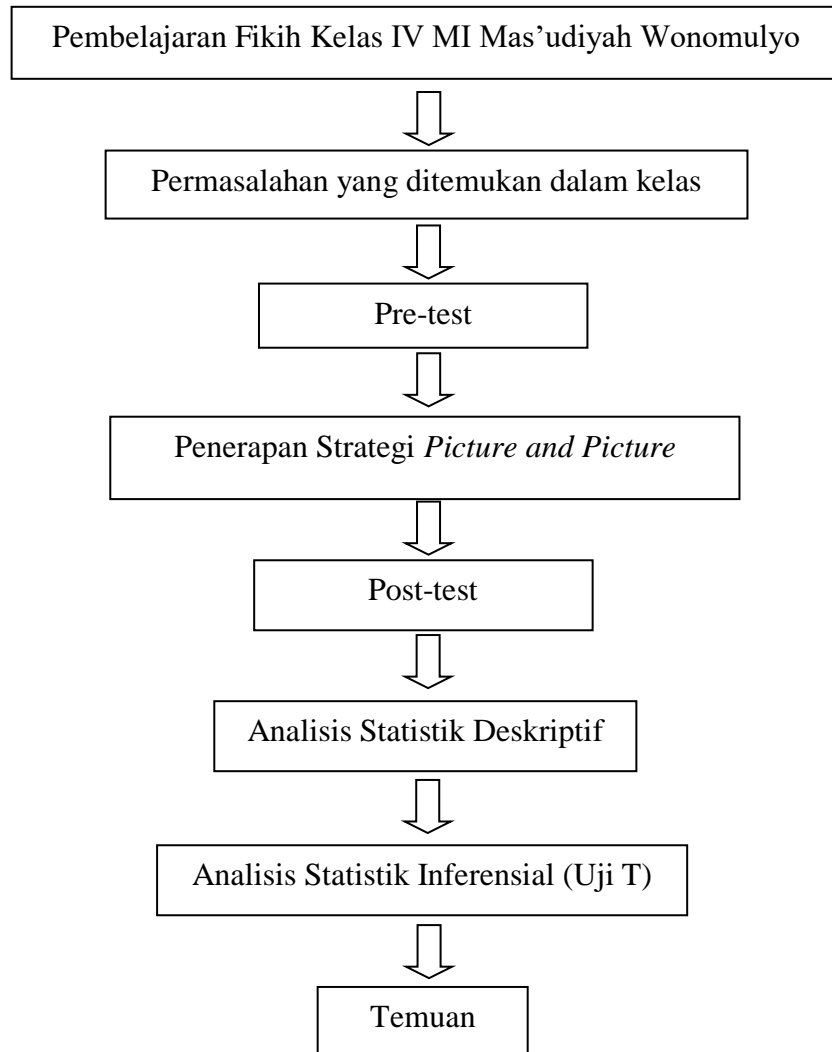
Pembelajaran Fikih Kelas IV MI Mas’udiyah Wonomulyo

Permasalahan yang ditemukan dalam kelas

Pre-test

Penerapan Strategi *Picture and Picture*

Post-test

Analisis Statistik Deskriptif

Analisis Statistik Inferensial (Uji T)

Temuan